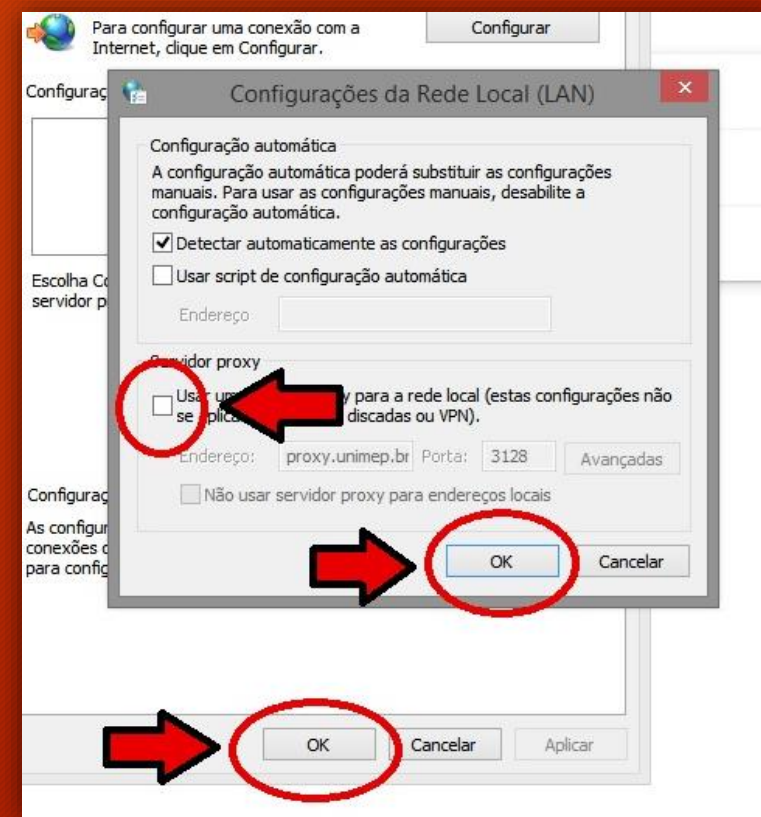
Para configurar uma conexão com a Internet, clique em Configurar.

Configurar

Configuraç

Configurações da Rede Local (LAN)

Configuração automática

A configuração automática poderá substituir as configurações manuais. Para usar as configurações manuais, desabilite a configuração automática.

Detectar automaticamente as configurações

Usar script de configuração automática

Endereço

Servidor proxy

Usar um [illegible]y para a rede local (estas configurações não se aplica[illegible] discadas ou VPN).

Endereço: proxy.unimep.br Porta: 3128 Avançadas

Não usar servidor proxy para endereços locais

OK Cancelar

Escolha C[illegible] servidor p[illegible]

Configuraç

As configur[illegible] conexões c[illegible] para config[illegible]

OK Cancelar Aplicar